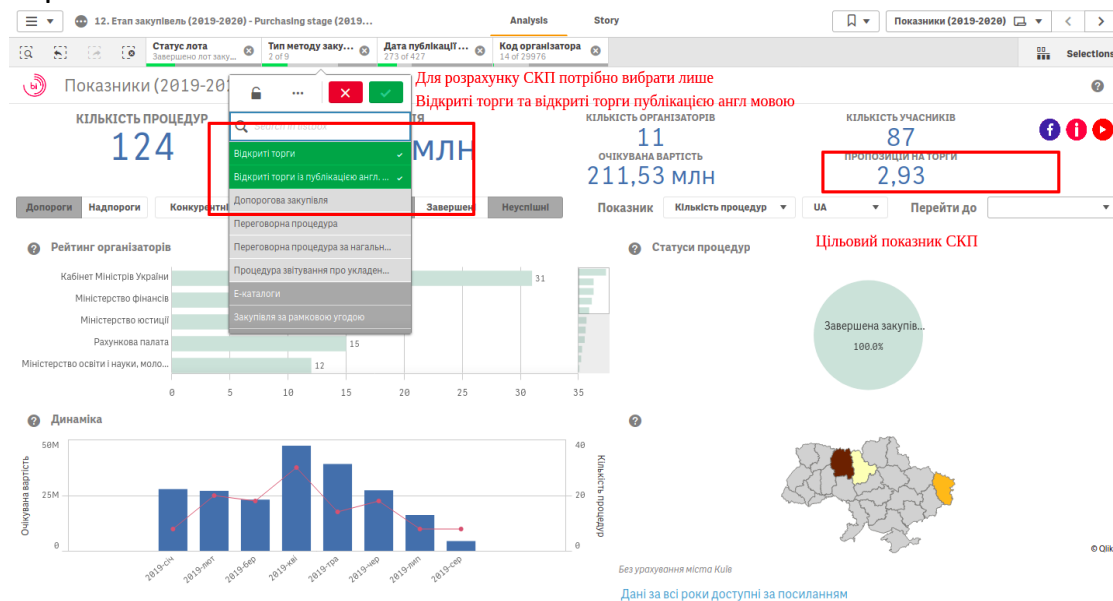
12. Етап закупівель (2019-2020) - Purchasing stage (2019...
Analysis
Story
Показники (2019-2020)
Selections

Статус лота
Завершено лот закуп...
Тип методу закуп...
2 of 9
Дата публікації...
273 of 427
Код організатора
14 of 29976

Показники (2019-20

Для розрахунку СКП потрібно вибрати лише
Відкриті торги та відкриті торги публікацією англ мовою

КІЛЬКІСТЬ ПРОЦЕДУР
124
млн
КІЛЬКІСТЬ ОРГАНІЗАТОРІВ
11
ОЧІКУВАНА ВАРТІСТЬ
211,53 млн
КІЛЬКІСТЬ УЧАСНИКІВ
87
ПРОПОЗИЦІЇ НА ТОРГИ
2,93

Search in listbox
Відкриті торги
Відкриті торги із публікацією англ. ...
Допорогова закупівля
Переговорна процедура
Переговорна процедура за нагальн...
Процедура звітування про укладен...
Е-каталоги
Закупівля за рамковою угодою

Допороги
Надпороги
Конкурентні
Завершен
Неуспішні
Показник
Кількість процедур
UA
Перейти до

Рейтинг організаторів
Кабінет Міністрів України
Міністерство фінансів
Міністерство юстиції
Рахункова палата
Міністерство освіти і науки, моло...
31
15
12
0
5
10
15
20
25
30
35

Статуси процедур
Цільовий показник СКП
Завершена закупів...
100.0%

Динаміка
50M
25M
0
40
20
0
Очікувана вартість
Кількість процедур
2019-січ
2019-лют
2019-бер
2019-кві
2019-тра
2019-чер
2019-лип
2019-сер

Без урахування міста Київ
Дані за всі роки доступні за посиланням
© Qlik